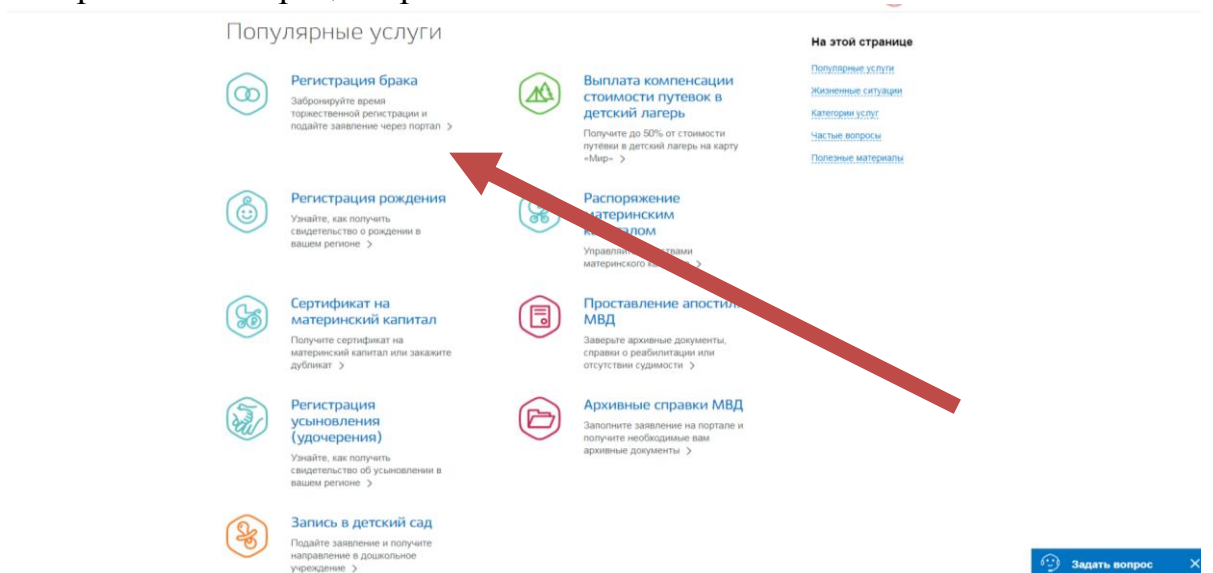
Популярные услуги

Регистрация брака
Забронируйте время торжественной регистрации и подайте заявление через портал >

Выплата компенсации стоимости путевок в детский лагерь
Получите до 50% от стоимости путёвки в детский лагерь на карту «Мир» >

Регистрация рождения
Узнайте, как получить свидетельство о рождении в вашем регионе >

Распоряжение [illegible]атеринским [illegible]алом
Управля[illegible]ствами материнского ка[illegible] >

Сертификат на материнский капитал
Получите сертификат на материнский капитал или закажите дубликат >

Проставление апостил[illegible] МВД
Заверьте архивные документы, справки о реабилитации или отсутствии судимости >

Регистрация усыновления (удочерения)
Узнайте, как получить свидетельство об усыновлении в вашем регионе >

Архивные справки МВД
Заполните заявление на портале и получите необходимые вам архивные документы >

Запись в детский сад
Подайте заявление и получите направление в дошкольное учреждение >

На этой странице
Популярные услуги
Жизненные ситуации
Категории услуг
Частые вопросы
Полезные материалы

Задать вопрос